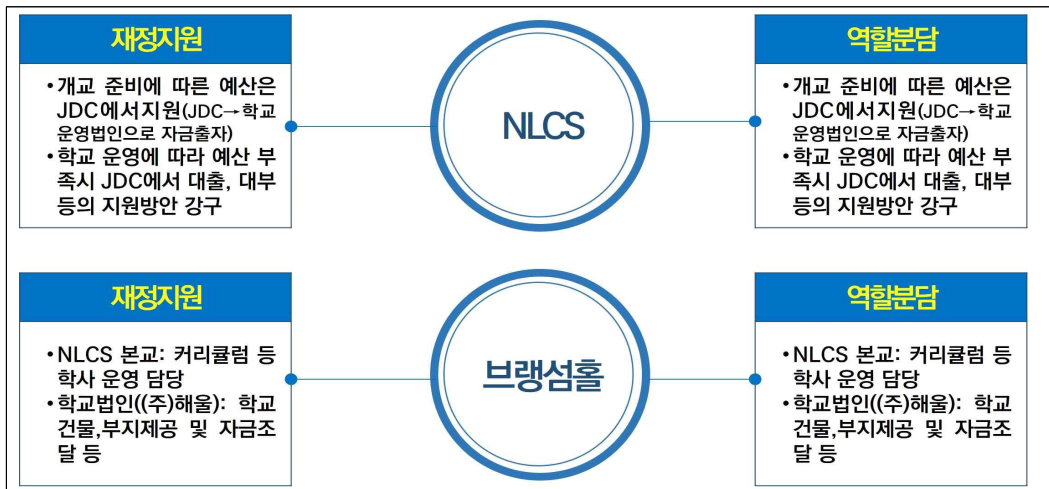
재정지원

•개교 준비에 따른 예산은 JDC에서지원(JDC→학교 운영법인으로 자금출자)
•학교 운영에 따라 예산 부족시 JDC에서 대출, 대부 등의 지원방안 강구

NLCS

역할분담

•개교 준비에 따른 예산은 JDC에서지원(JDC→학교 운영법인으로 자금출자)
•학교 운영에 따라 예산 부족시 JDC에서 대출, 대부 등의 지원방안 강구

재정지원

•NLCS 본교: 커리큘럼 등 학사 운영 담당
•학교법인((주)해울): 학교 건물,부지제공 및 자금조달 등

브랭섬홀

역할분담

•NLCS 본교: 커리큘럼 등 학사 운영 담당
•학교법인((주)해울): 학교 건물,부지제공 및 자금조달 등